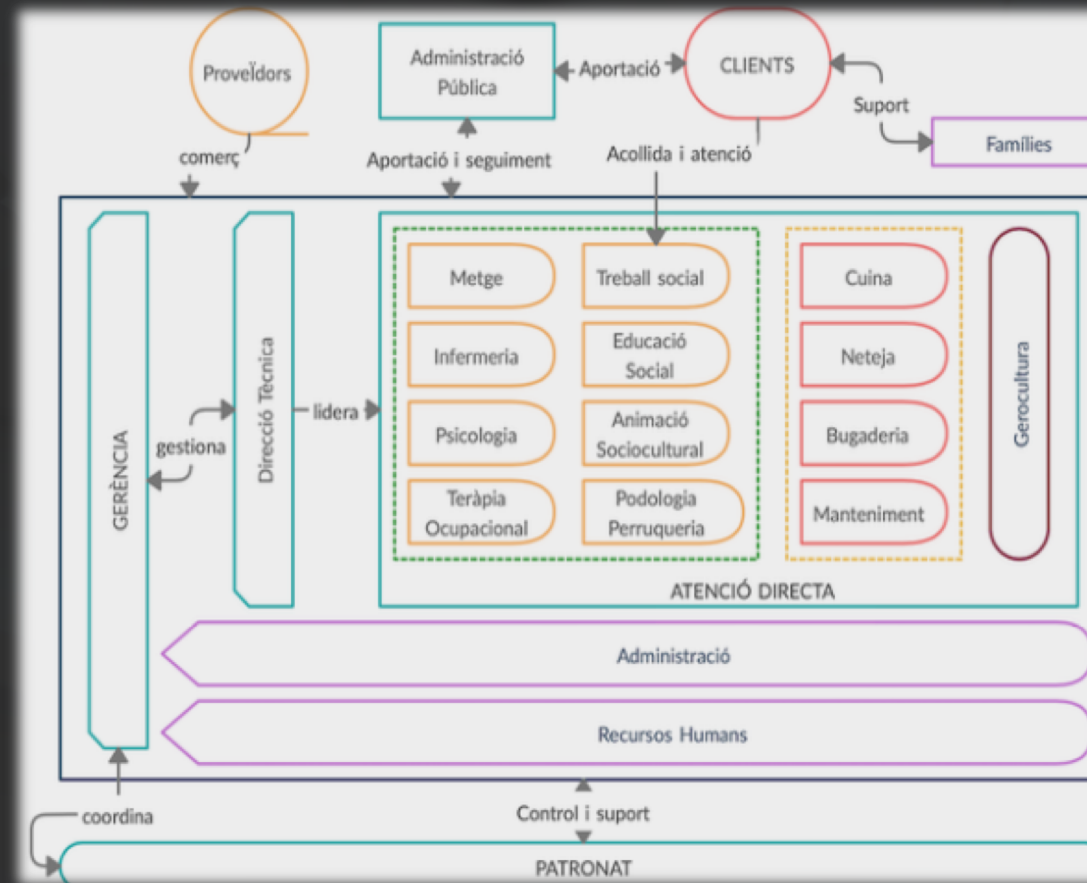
Proveïdors

Administració Pública

Aportació

CLIENTS

Suport

Famílies

comerç

Aportació i seguiment

Acollida i atenció

GERÈNCIA

gestiona

Direcció Tècnica

lidera

Metge

Treball social

Infermeria

Educació Social

Psicologia

Animació Sociocultural

Teràpia Ocupacional

Podologia Perruqueria

Cuina

Neteja

Bugaderia

Manteniment

Gerocultura

ATENCIÓ DIRECTA

Administració

Recursos Humans

coordina

Control i suport

PATRONAT